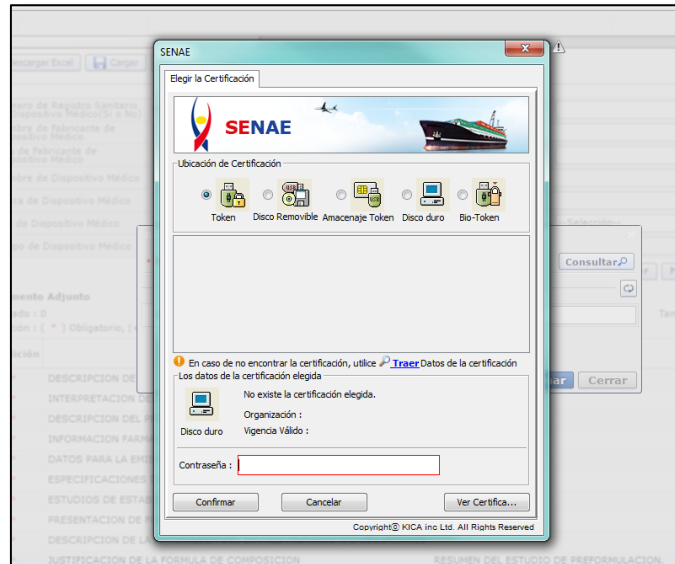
SENAE

Elegir la Certificación

SENAE

Ubicación de Certificación

Token

Disco Removible

Amacenaje Token

Disco duro

Bio-Token

En caso de no encontrar la certificación, utilice Traer Datos de la certificación

Los datos de la certificación elegida

No existe la certificación elegida.

Organización :

Vigencia Válido :

Disco duro

Contraseña :

Confirmar

Cancelar

Ver Certifica...

Copyright© KICA inc Ltd. All Rights Reserved

Descargar Excel

Cargar

Consultar

Cerrar

mento Adjunto

DESCRIPCION DE

INTERPRETACION DE

DESCRIPCION DEL P

INFORMACION FARM

DATOS PARA LA EMI

ESPECIFICACIONES

ESTUDIOS DE ESTAB

PRESENTACION DE P

DESCRIPCION DE LA

JUSTIFICACION DE LA FORMULA DE COMPOSICION

RESUMEN DEL ESTUDIO DE PREFORMULACION